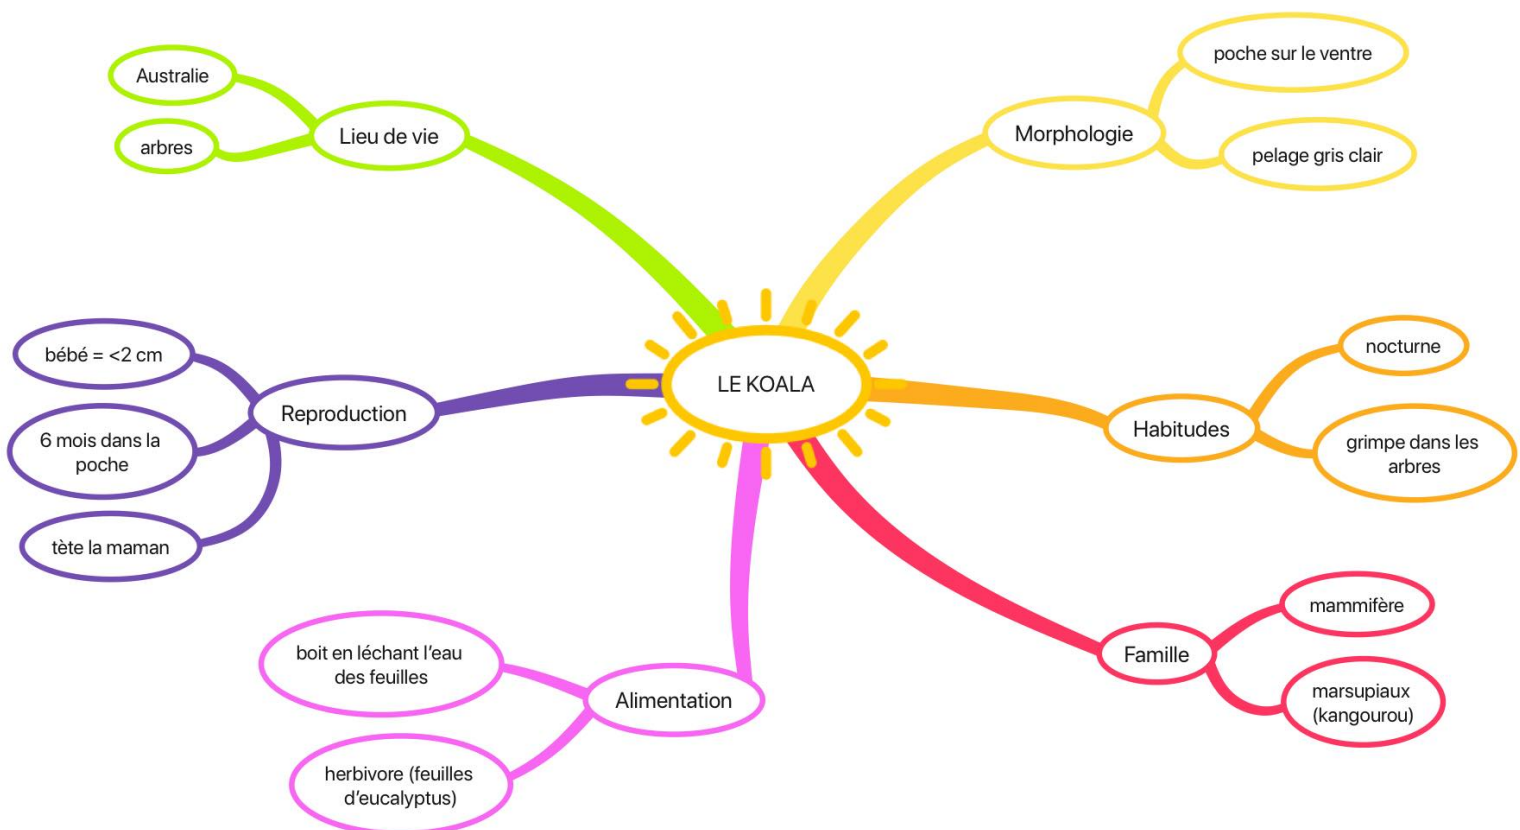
LE KOALA

Lieu de vie

Australie

arbres

Morphologie

poche sur le ventre

pelage gris clair

Reproduction

bébé = <2 cm

6 mois dans la poche

tète la maman

Habitudes

nocturne

grimpe dans les arbres

Alimentation

boit en léchant l'eau des feuilles

herbivore (feuilles d'eucalyptus)

Famille

mammifère

marsupiaux (kangourou)